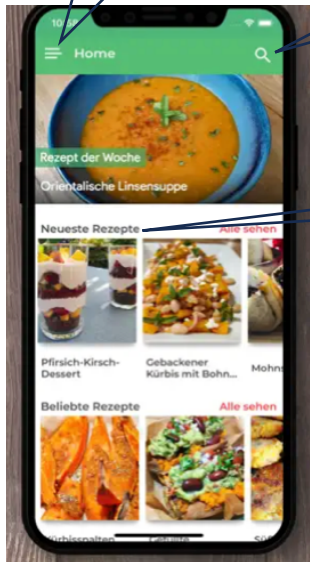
10:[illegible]

Home

Rezept der Woche

Orientalische Linsensuppe

Neueste Rezepte

Alle sehen

Pfirsich-Kirsch-Dessert

Gebackener Kürbis mit Bohn...

Mohn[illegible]

Beliebte Rezepte

Alle sehen

Kürbisspalten

Gefüllte

Süß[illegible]